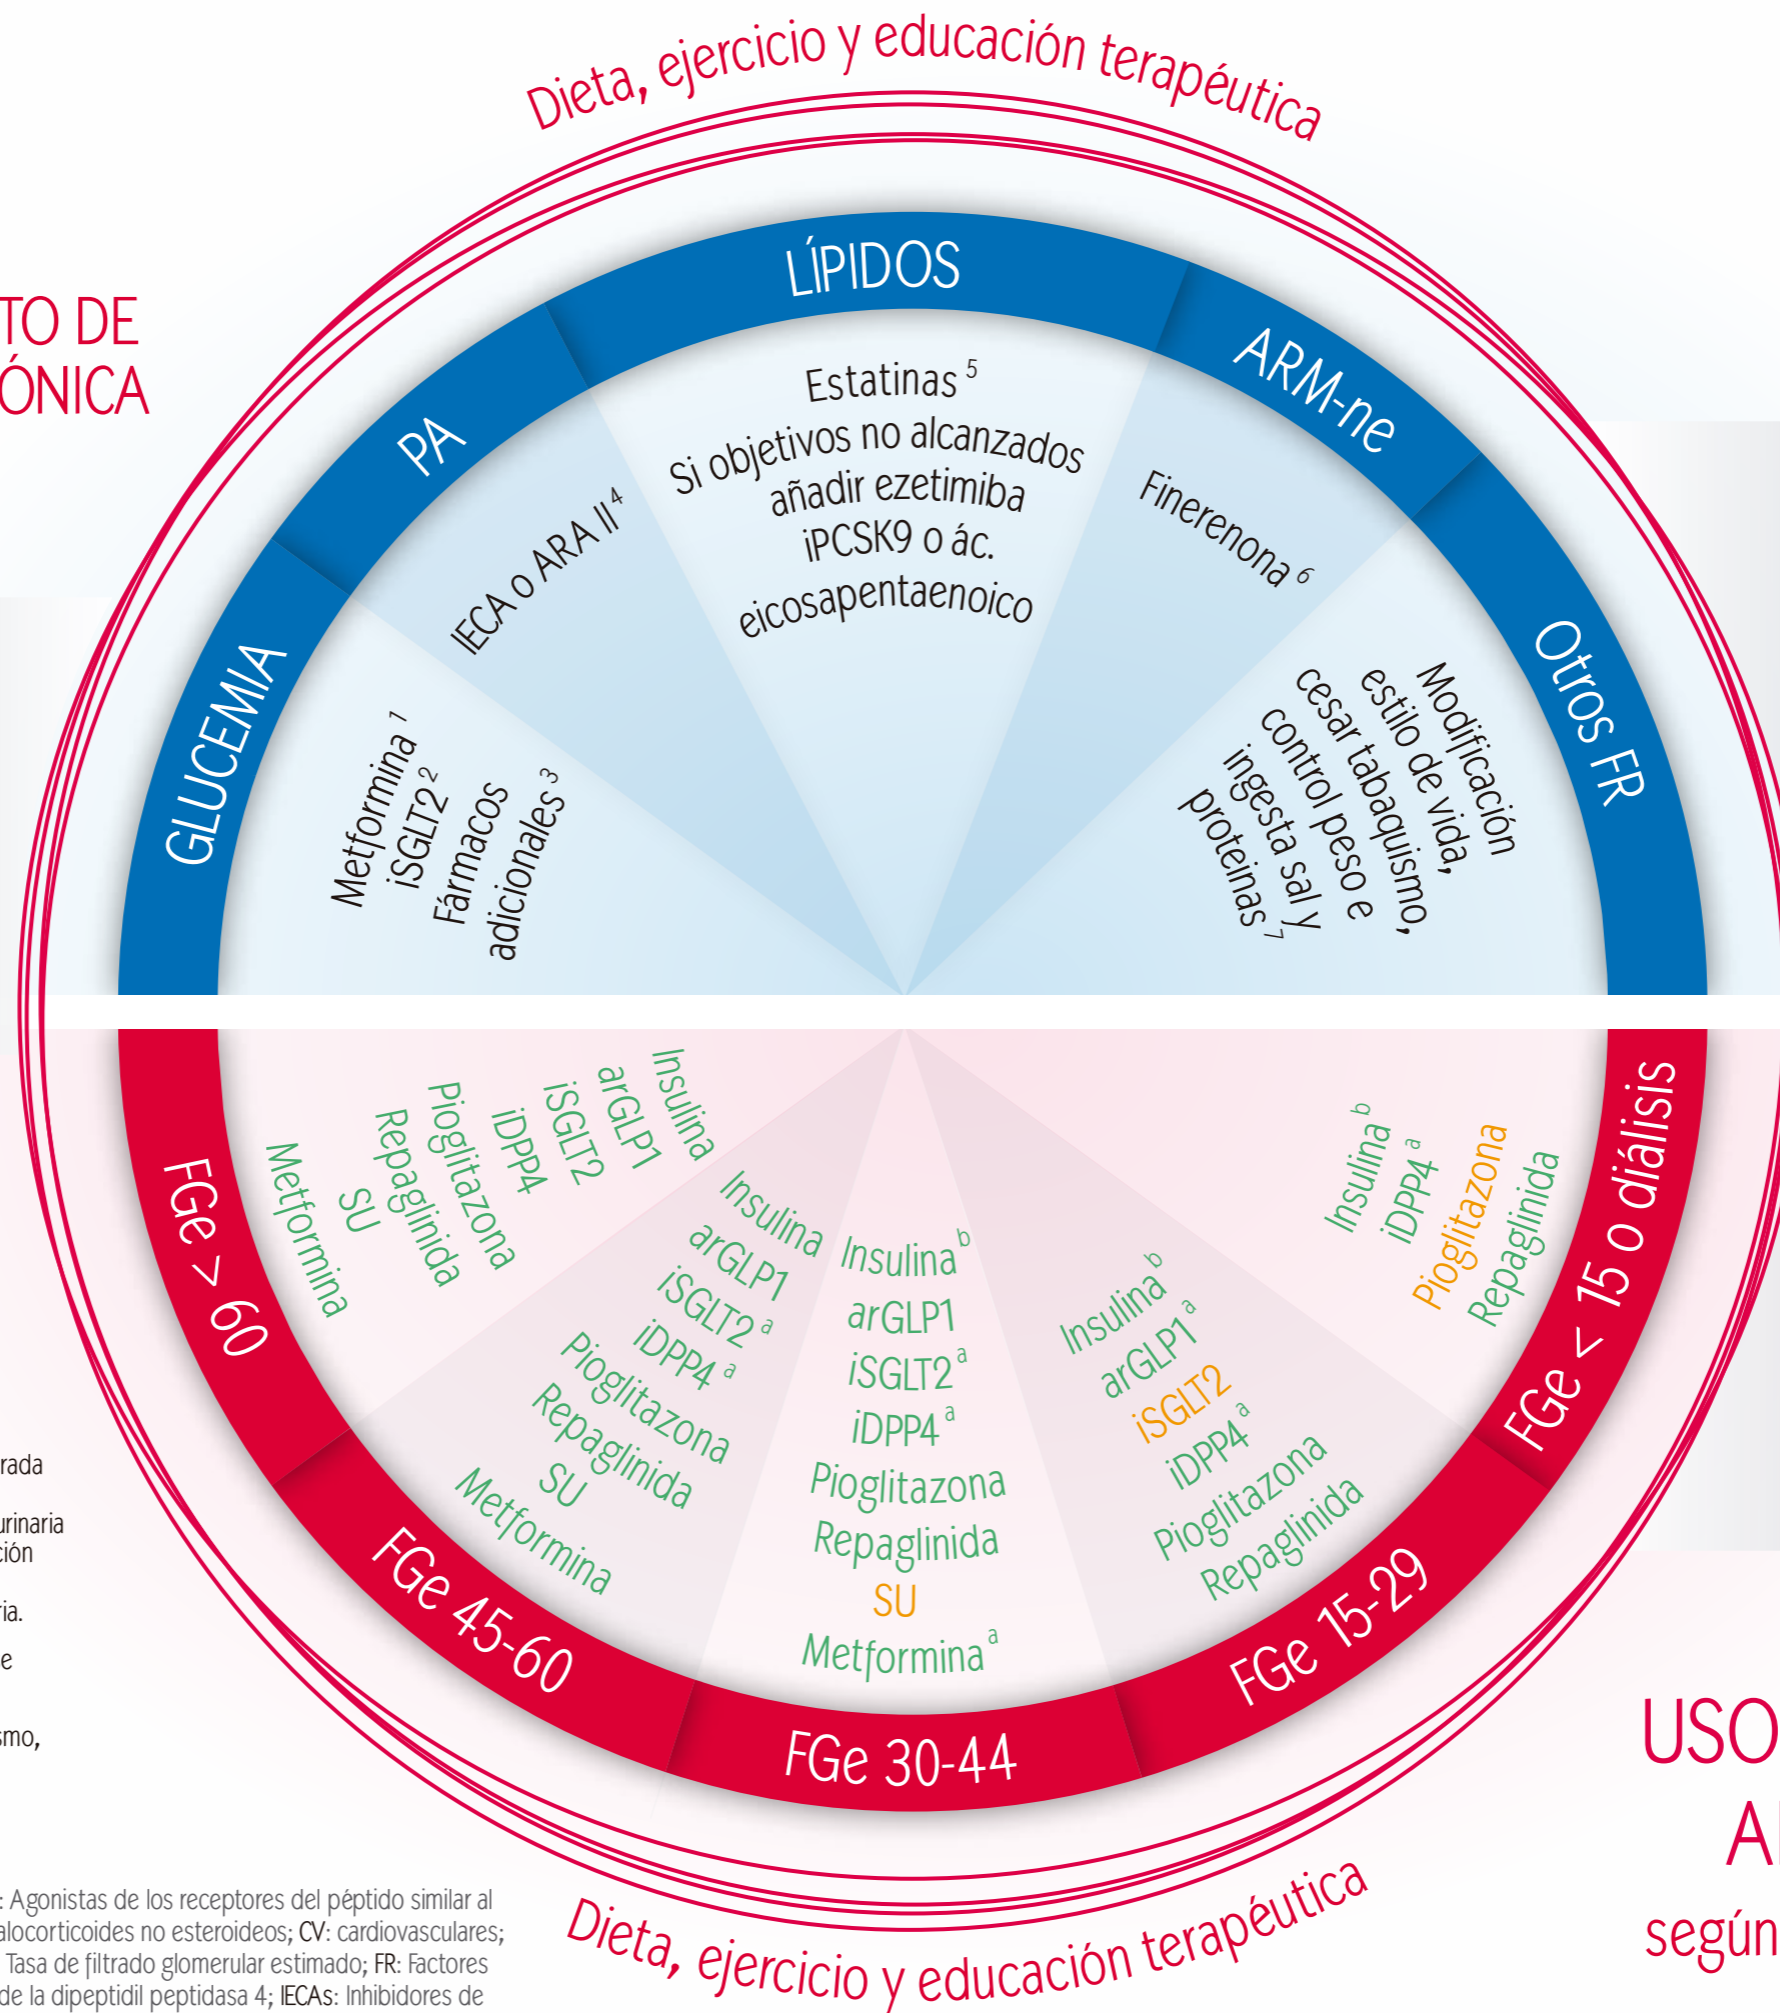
Dieta, ejercicio y educación terapéutica

TO DE
ÓNICA

LÍPIDOS
PA
ARM-ne
GLUCEMIA
Otros FR

Estatinas $^5$
Si objetivos no alcanzados añadir ezetimiba iPCSK9 o ác. eicosapentaenoico

IECA o ARA II $^4$

Finerenona $^6$

Metformina $^1$
iSGLT2 $^2$
Fármacos adicionales $^3$

Modificación estilo de vida, cesar tabaquismo, control peso e ingesta sal y proteínas $^7$

Insulina
arGLP1
iSGLT2
iDPP4
Pioglitazona
Repaglinida
SU
Metformina

Insulina
arGLP1
iSGLT2 $^a$
iDPP4 $^a$
Pioglitazona
Repaglinida
SU
Metformina

Insulina $^b$
arGLP1
iSGLT2 $^a$
iDPP4 $^a$
Pioglitazona
Repaglinida
SU
Metformina $^a$

Insulina $^b$
arGLP1 $^a$
iSGLT2
iDPP4 $^a$
Pioglitazona
Repaglinida

Insulina $^b$
iDPP4 $^a$
Pioglitazona
Repaglinida

FGe > 60
FGe 45-60
FGe 30-44
FGe 15-29
FGe < 15 o diálisis

rada
urinaria
ción
ria.
e
smo,

: Agonistas de los receptores del péptido similar al
alocorticoides no esteroideos; CV: cardiovasculares;
Tasa de filtrado glomerular estimado; FR: Factores
de la dipeptidil peptidasa 4; IECAs: Inhibidores de

Dieta, ejercicio y educación terapéutica

USO
A
según